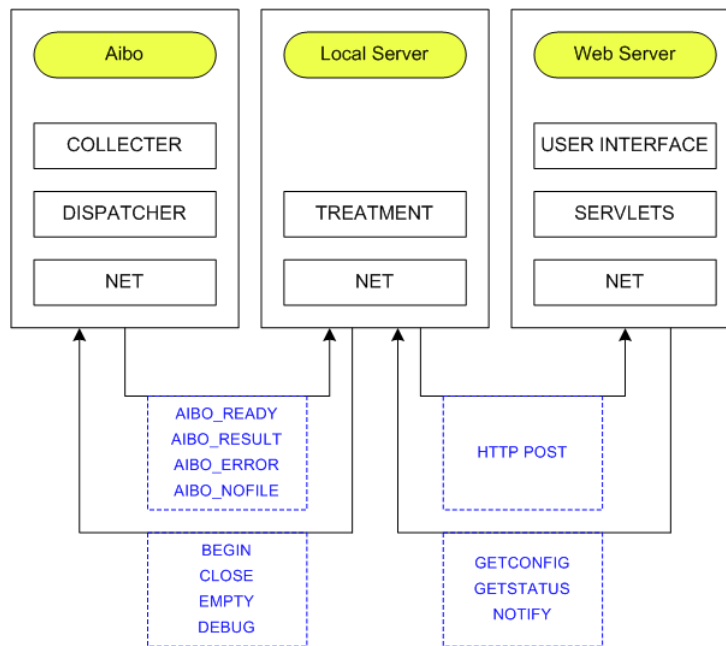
Aibo

COLLECTER

DISPATCHER

NET

Local Server

TREATMENT

NET

Web Server

USER INTERFACE

SERVLETS

NET

AIBO_READY
AIBO_RESULT
AIBO_ERROR
AIBO_NOFILE

HTTP POST

BEGIN
CLOSE
EMPTY
DEBUG

GETCONFIG
GETSTATUS
NOTIFY